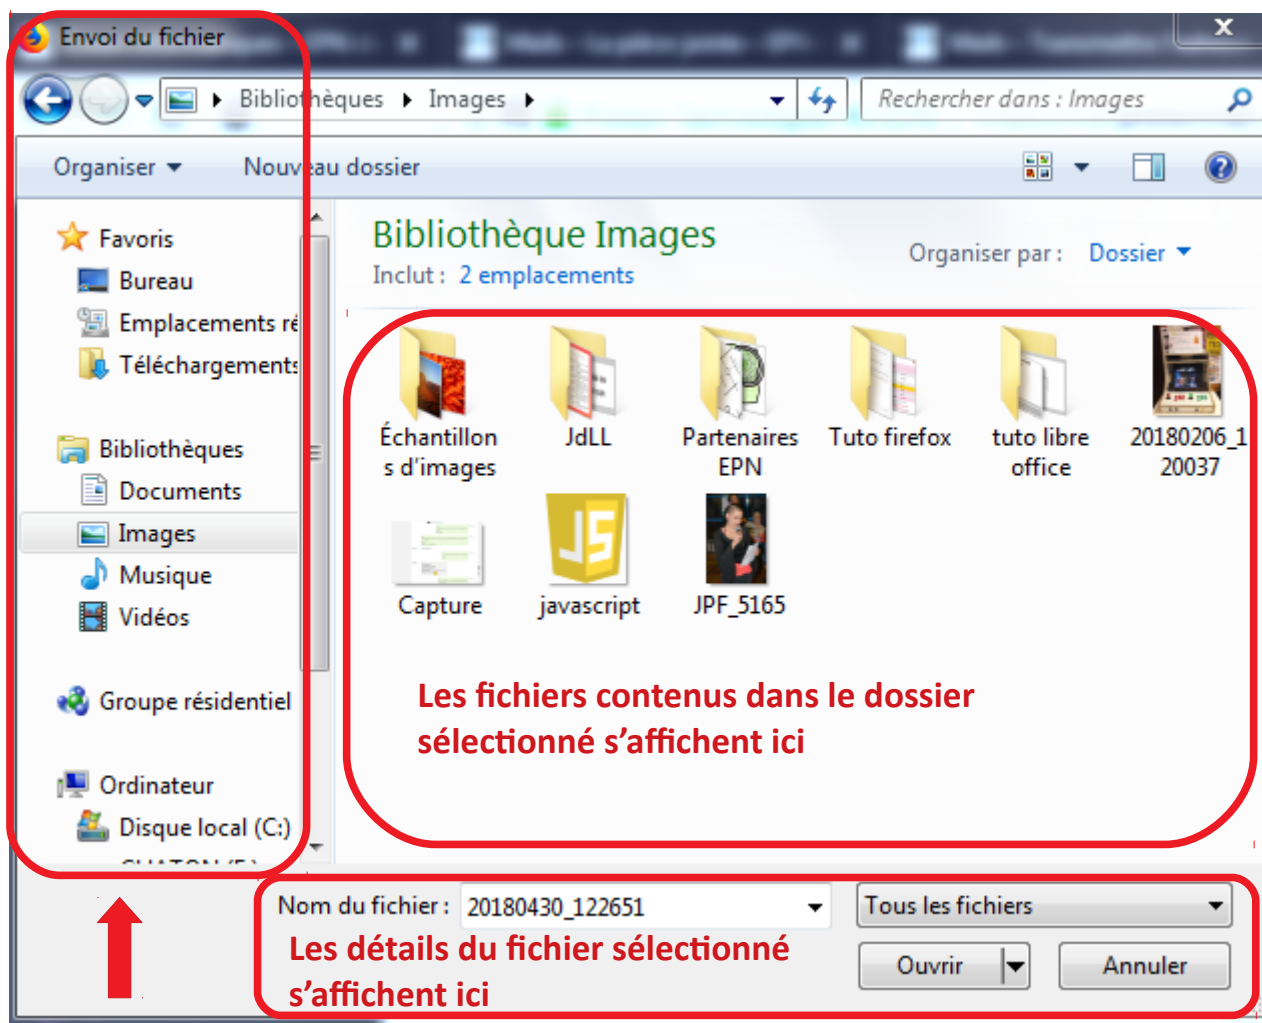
Envoi du fichier

Bibliothèques ▸ Images ▸

Rechercher dans : Images

Organiser ▾ Nouveau dossier

Favoris
Bureau
Emplacements ré
Téléchargements

Bibliothèques
Documents
Images
Musique
Vidéos

Groupe résidentiel

Ordinateur
Disque local (C:)
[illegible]

Bibliothèque Images
Inclut : 2 emplacements

Organiser par : Dossier ▾

Échantillons d'images
JdLL
Partenaires EPN
Tuto firefox
tuto libre office
20180206_120037
Capture
javascript
JPF_5165

Les fichiers contenus dans le dossier sélectionné s'affichent ici

Nom du fichier : 20180430_122651
Tous les fichiers
Ouvrir
Annuler

Les détails du fichier sélectionné s'affichent ici